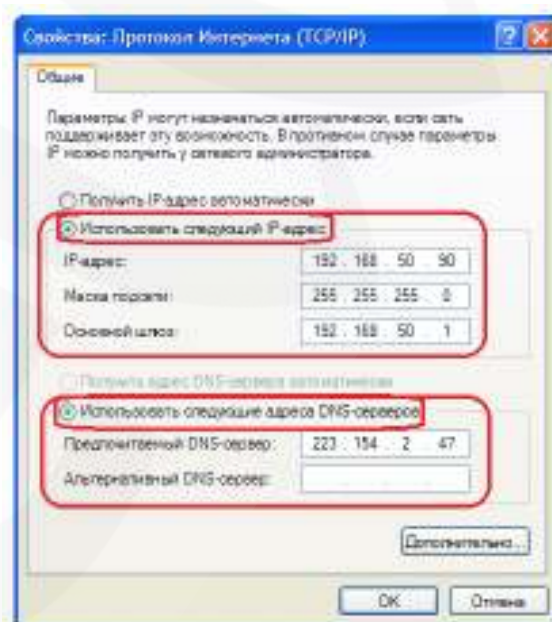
Свойства: Протокол Интернета (TCP/IP)

Общие

Параметры IP могут назначаться автоматически, если сеть поддерживает эту возможность. В противном случае параметры IP можно получить у сетевого администратора.

Получить IP-адрес автоматически

Использовать следующий IP-адрес:

IP-адрес: 192 . 168 . 50 . 90

Маска подсети: 255 . 255 . 255 . 0

Основной шлюз: 192 . 168 . 50 . 1

Получить адрес DNS-сервера автоматически

Использовать следующие адреса DNS-серверов:

Предпочитаемый DNS-сервер: 223 . 154 . 2 . 47

Альтернативный DNS-сервер:

Дополнительно...

OK

Отмена